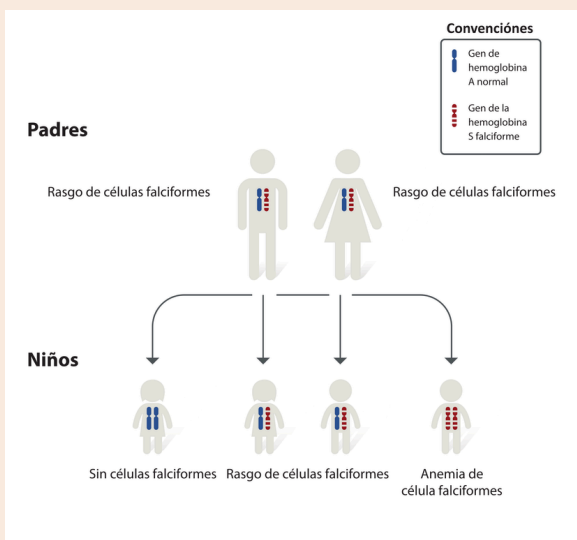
Convencíones

Gen de hemoglobina A normal

Gen de la hemoglobina S falciforme

Padres

Rasgo de células falciformes

Rasgo de células falciformes

Niños

Sin células falciformes

Rasgo de células falciformes

Anemia de célula falciformes